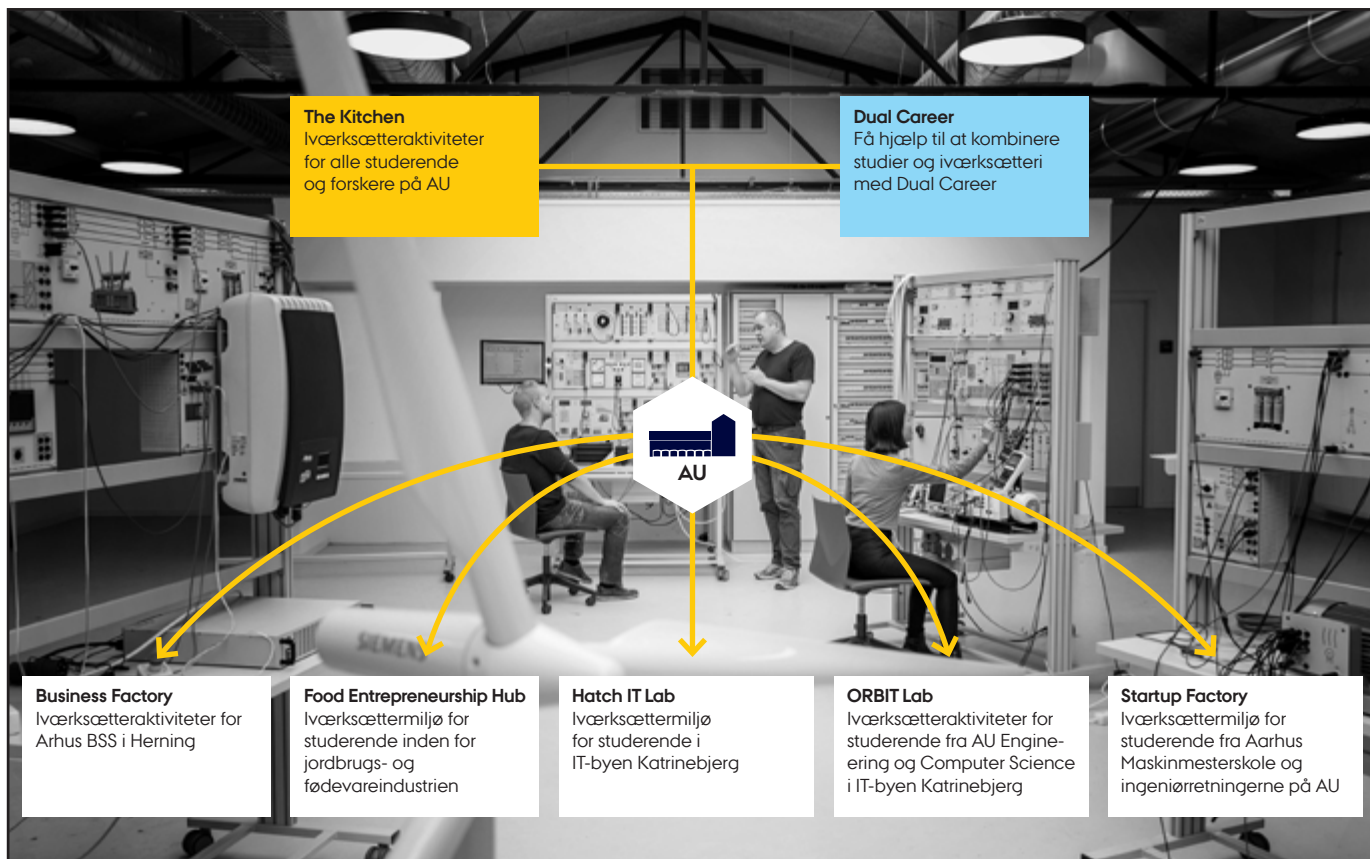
**The Kitchen**
Iværksætteraktiviteter for alle studerende og forskere på AU

**Dual Career**
Få hjælp til at kombinere studier og iværksætteri med Dual Career

AU

**Business Factory**
Iværksætteraktiviteter for Arhus BSS i Herning

**Food Entrepreneurship Hub**
Iværksættermiljø for studerende inden for jordbrugs- og fødevareindustrien

**Hatch IT Lab**
Iværksættermiljø for studerende i IT-byen Katrinebjerg

**ORBIT Lab**
Iværksætteraktiviteter for studerende fra AU Engineering og Computer Science i IT-byen Katrinebjerg

**Startup Factory**
Iværksættermiljø for studerende fra Aarhus Maskinmesterskole og ingeniørretningerne på AU

SIEMENS